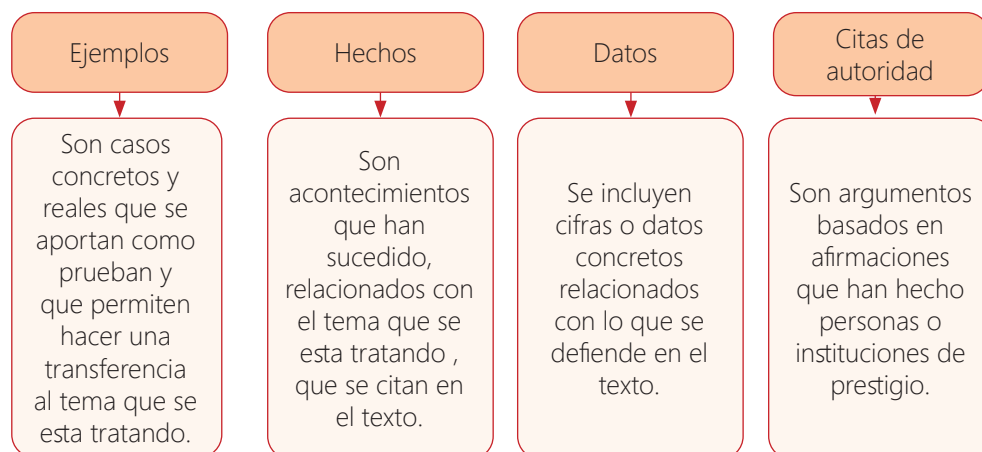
Ejemplos

Son casos concretos y reales que se aportan como prueban y que permiten hacer una transferencia al tema que se esta tratando.

Hechos

Son acontecimientos que han sucedido, relacionados con el tema que se esta tratando , que se citan en el texto.

Datos

Se incluyen cifras o datos concretos relacionados con lo que se defiende en el texto.

Citas de autoridad

Son argumentos basados en afirmaciones que han hecho personas o instituciones de prestigio.